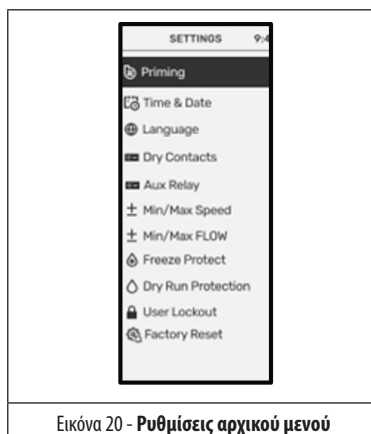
SETTINGS 9:4

Priming

Time & Date

Language

Dry Contacts

Aux Relay

Min/Max Speed

Min/Max FLOW

Freeze Protect

Dry Run Protection

User Lockout

Factory Reset

Εικόνα 20 - **Ρυθμίσεις αρχικού μενού**